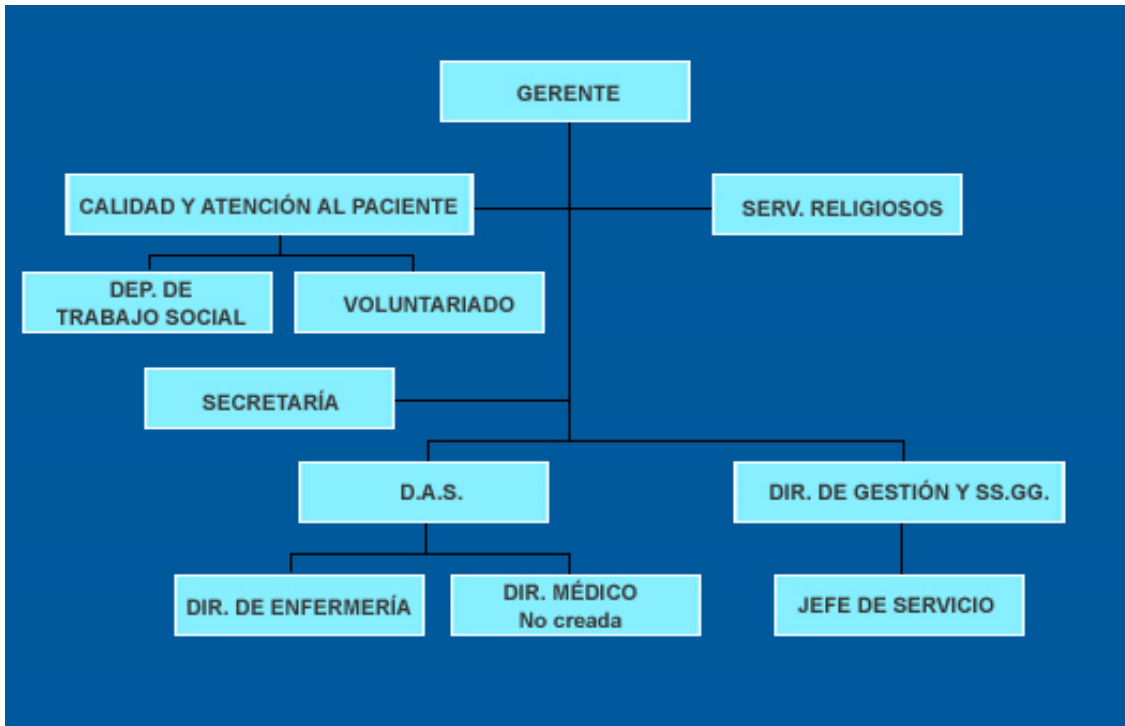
GERENTE

CALIDAD Y ATENCIÓN AL PACIENTE

SERV. RELIGIOSOS

DEP. DE TRABAJO SOCIAL

VOLUNTARIADO

SECRETARÍA

D.A.S.

DIR. DE GESTIÓN Y SS.GG.

DIR. DE ENFERMERÍA

DIR. MÉDICO No creada

JEFE DE SERVICIO